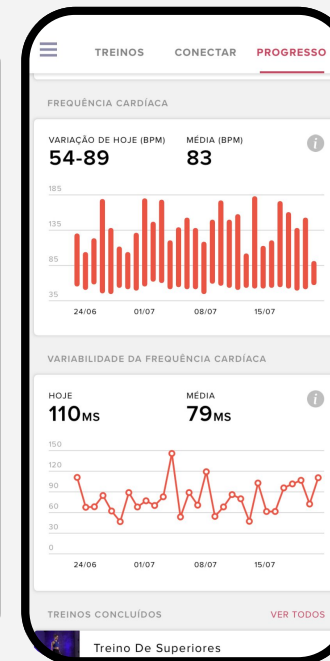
TREINOS CONECTAR PROGRESSO

FREQUÊNCIA CARDÍACA

VARIAÇÃO DE HOJE (BPM)
54-89

MÉDIA (BPM)
83

185
135
85
35

24/06 01/07 08/07 15/07

VARIABILIDADE DA FREQUÊNCIA CARDÍACA

HOJE
110MS

MÉDIA
79MS

150
120
90
60
30
0

24/06 01/07 08/07 15/07

TREINOS CONCLUÍDOS

VER TODOS

Treino De Superiores